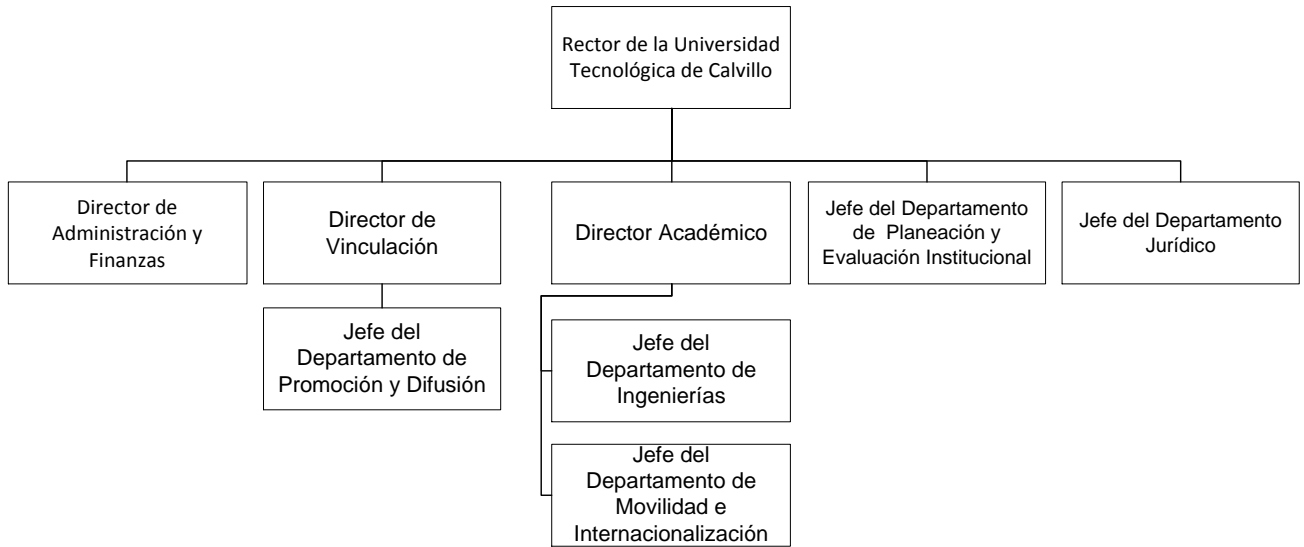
Rector de la Universidad Tecnológica de Calvillo

Director de Administración y Finanzas

Director de Vinculación

Jefe del Departamento de Promoción y Difusión

Director Académico

Jefe del Departamento de Ingenierías

Jefe del Departamento de Movilidad e Internacionalización

Jefe del Departamento de Planeación y Evaluación Institucional

Jefe del Departamento Jurídico